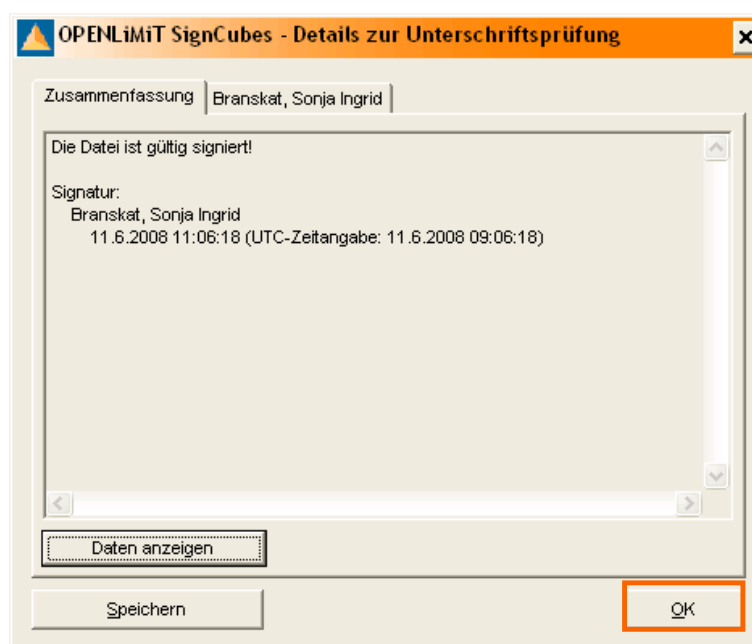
OPENLiMiT SignCubes - Details zur Unterschriftsprüfung

Zusammenfassung | Branskat, Sonja Ingrid

Die Datei ist gültig signiert!

Signatur:
Branskat, Sonja Ingrid
11.6.2008 11:06:18 (UTC-Zeitangabe: 11.6.2008 09:06:18)

Daten anzeigen

Speichern

OK